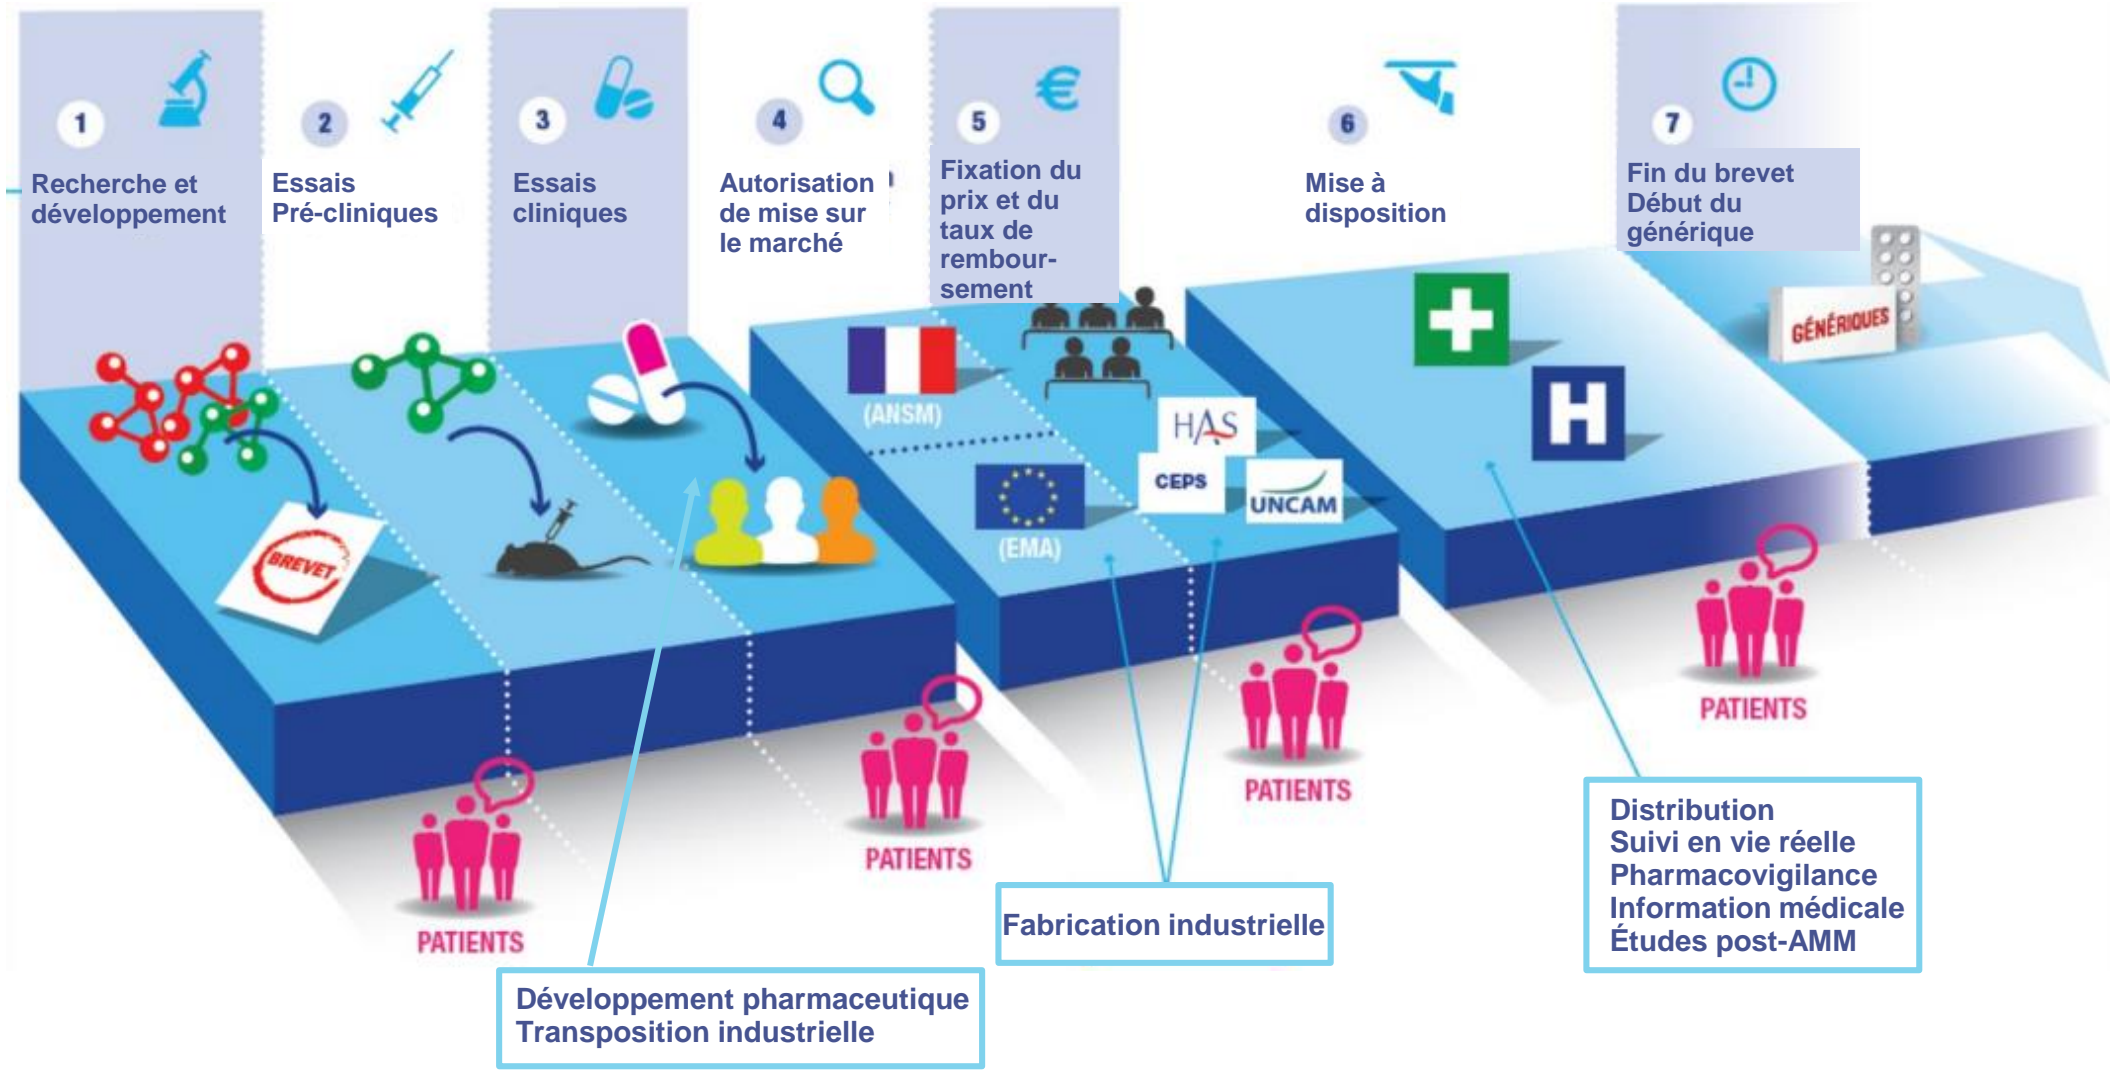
1
Recherche et développement

2
Essais Pré-cliniques

3
Essais cliniques

4
Autorisation de mise sur le marché

5
Fixation du prix et du taux de remboursement

6
Mise à disposition

7
Fin du brevet Début du générique

BREVET

(ANSM)

(EMA)

HAS

CEPS

UNCAM

GÉNÉRIQUES

PATIENTS

PATIENTS

PATIENTS

PATIENTS

Développement pharmaceutique
Transposition industrielle

Fabrication industrielle

Distribution
Suivi en vie réelle
Pharmacovigilance
Information médicale
Études post-AMM